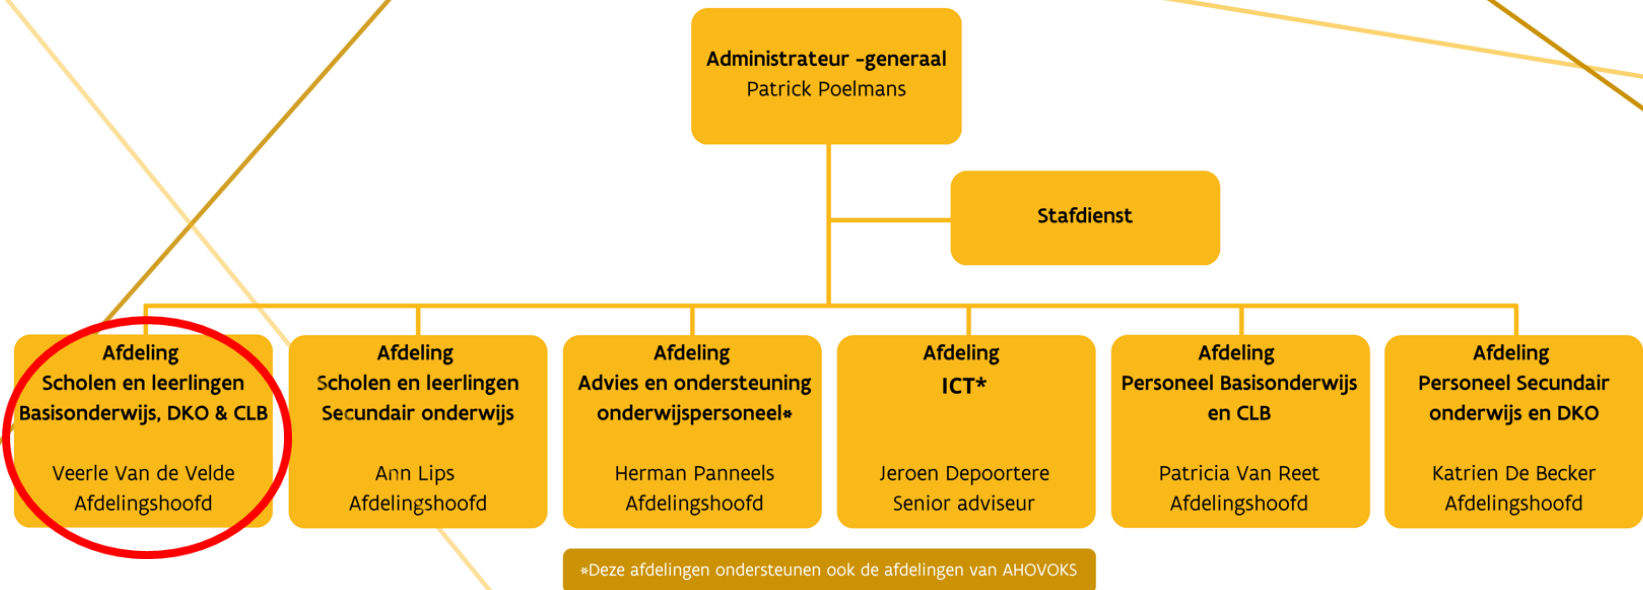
Administrateur -generaal
Patrick Poelmans

Stafdienst

Afdeling
Scholen en leerlingen
Basisonderwijs, DKO & CLB

Veerle Van de Velde
Afdelingshoofd

Afdeling
Scholen en leerlingen
Secundair onderwijs

Ann Lips
Afdelingshoofd

Afdeling
Advies en ondersteuning
onderwijspersoneel*

Herman Panneels
Afdelingshoofd

Afdeling
ICT*

Jeroen Depoortere
Senior adviseur

Afdeling
Personeel Basisonderwijs
en CLB

Patricia Van Reet
Afdelingshoofd

Afdeling
Personeel Secundair
onderwijs en DKO

Katrien De Becker
Afdelingshoofd

*Deze afdelingen ondersteunen ook de afdelingen van AHOVOKS